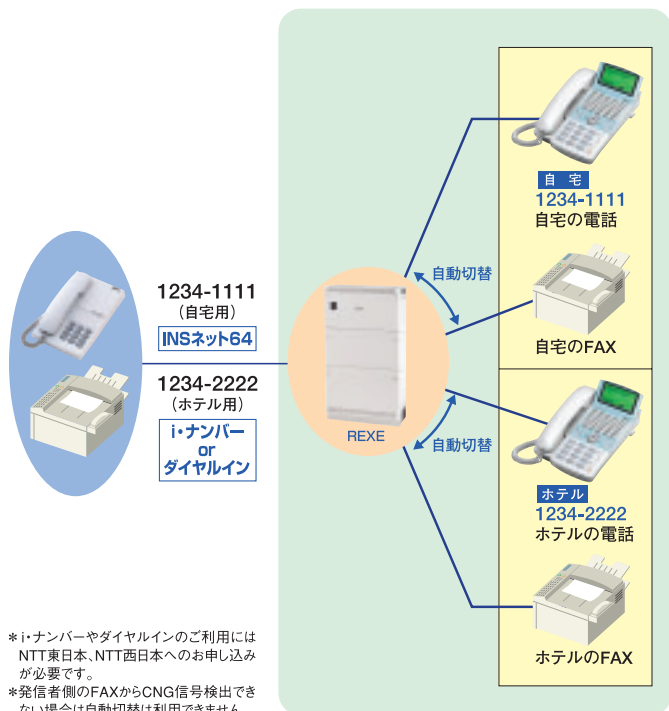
1234-1111
（自宅用）
INSネット64

1234-2222
（ホテル用）
i·ナンバー
or
ダイヤルイン

REXE

自動切替

自動切替

自宅
1234-1111
自宅の電話

自宅のFAX

ホテル
1234-2222
ホテルの電話

ホテルのFAX

＊i·ナンバーやダイヤルインのご利用にはNTT東日本、NTT西日本へのお申し込みが必要です。
＊発信者側のFAXからCNG信号検出できない場合は自動切替は利用できません。